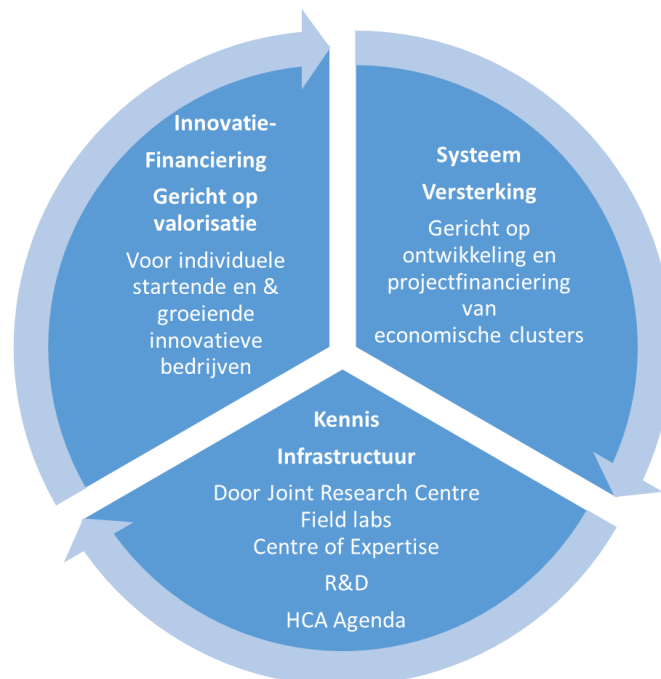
Innovatie-Financiering

Gericht op valorisatie

Voor individuele startende en & groeiende innovatieve bedrijven

Systeem Versterking

Gericht op ontwikkeling en projectfinanciering van economische clusters

Kennis Infrastructuur

Door Joint Research Centre
Field labs
Centre of Expertise

R&D

HCA Agenda